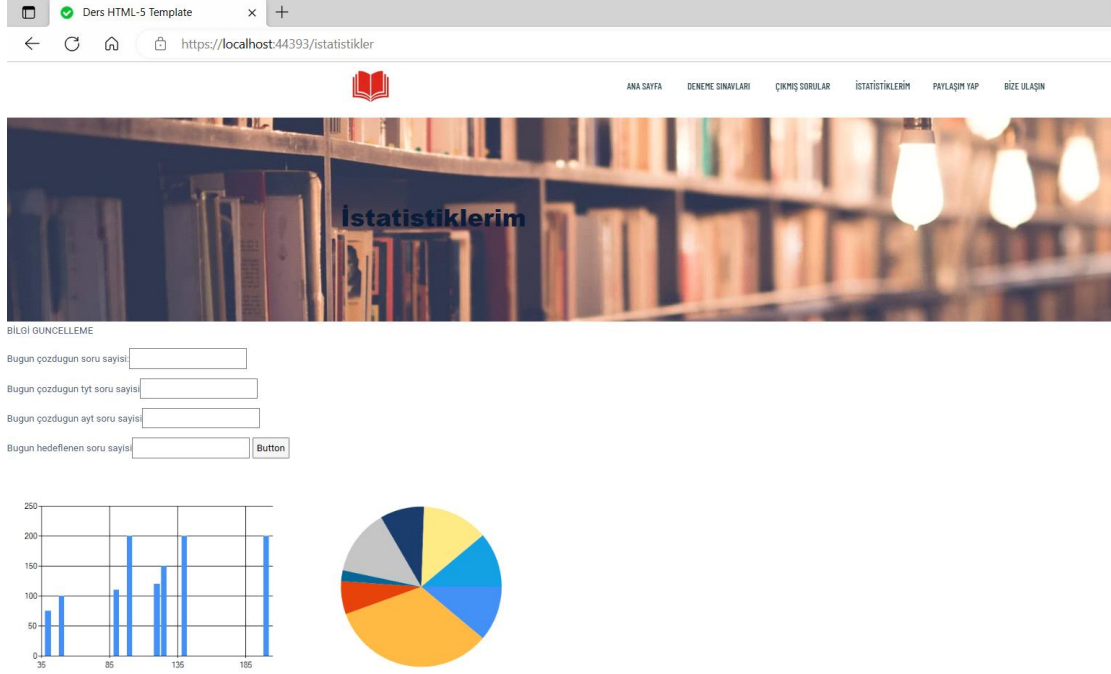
Ders HTML-5 Template

https://localhost:44393/istatistikler

ANA SAYFA
DENEME SINAVLARI
ÇIKMIŞ SORULAR
İSTATİSTİKLERİM
PAYLAŞIM YAP
BİZE ULAŞIN

İstatistiklerim

BİLGİ GUNCELLEME

Bugun çozdugun soru sayisi:

Bugun çozdugun tyt soru sayisi

Bugun çozdugun ayt soru sayisi

Bugun hedeflenen soru sayisi

Button

250
200
150
100
50
0
35
85
135
185